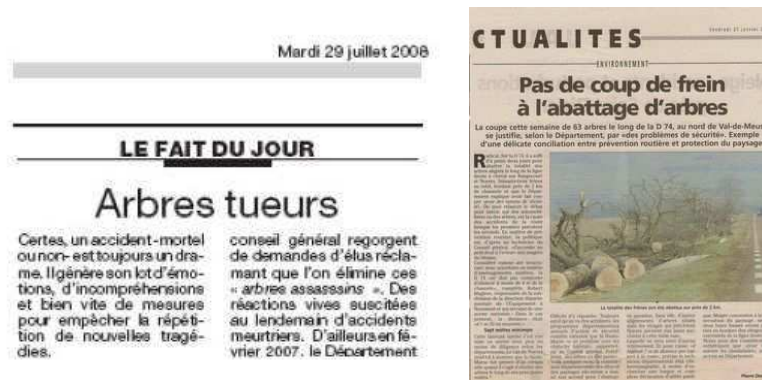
Mardi 29 juillet 2008

LE FAIT DU JOUR

Arbres tueurs

Certes, un accident-mortel ou non- est toujours un drame. Il génère son lot d'émotions, d'incompréhensions et bien vite de mesures pour empêcher la répétition de nouvelles tragédies.

conseil général regorgent de demandes d'élus réclamant que l'on élimine ces « arbres assassins ». Des réactions vives suscitées au lendemain d'accidents meurtriers. D'ailleurs en février 2007, le Département

CTUALITES

ENVIRONNEMENT

Pas de coup de frein à l'abattage d'arbres

La coupe cette semaine de 63 arbres le long de la D 74, au nord de Val-de-Meu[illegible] se justifie, selon le Département, par «des problèmes de sécurité». Exemple d'une délicate conciliation entre prévention routière et protection du paysage

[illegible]